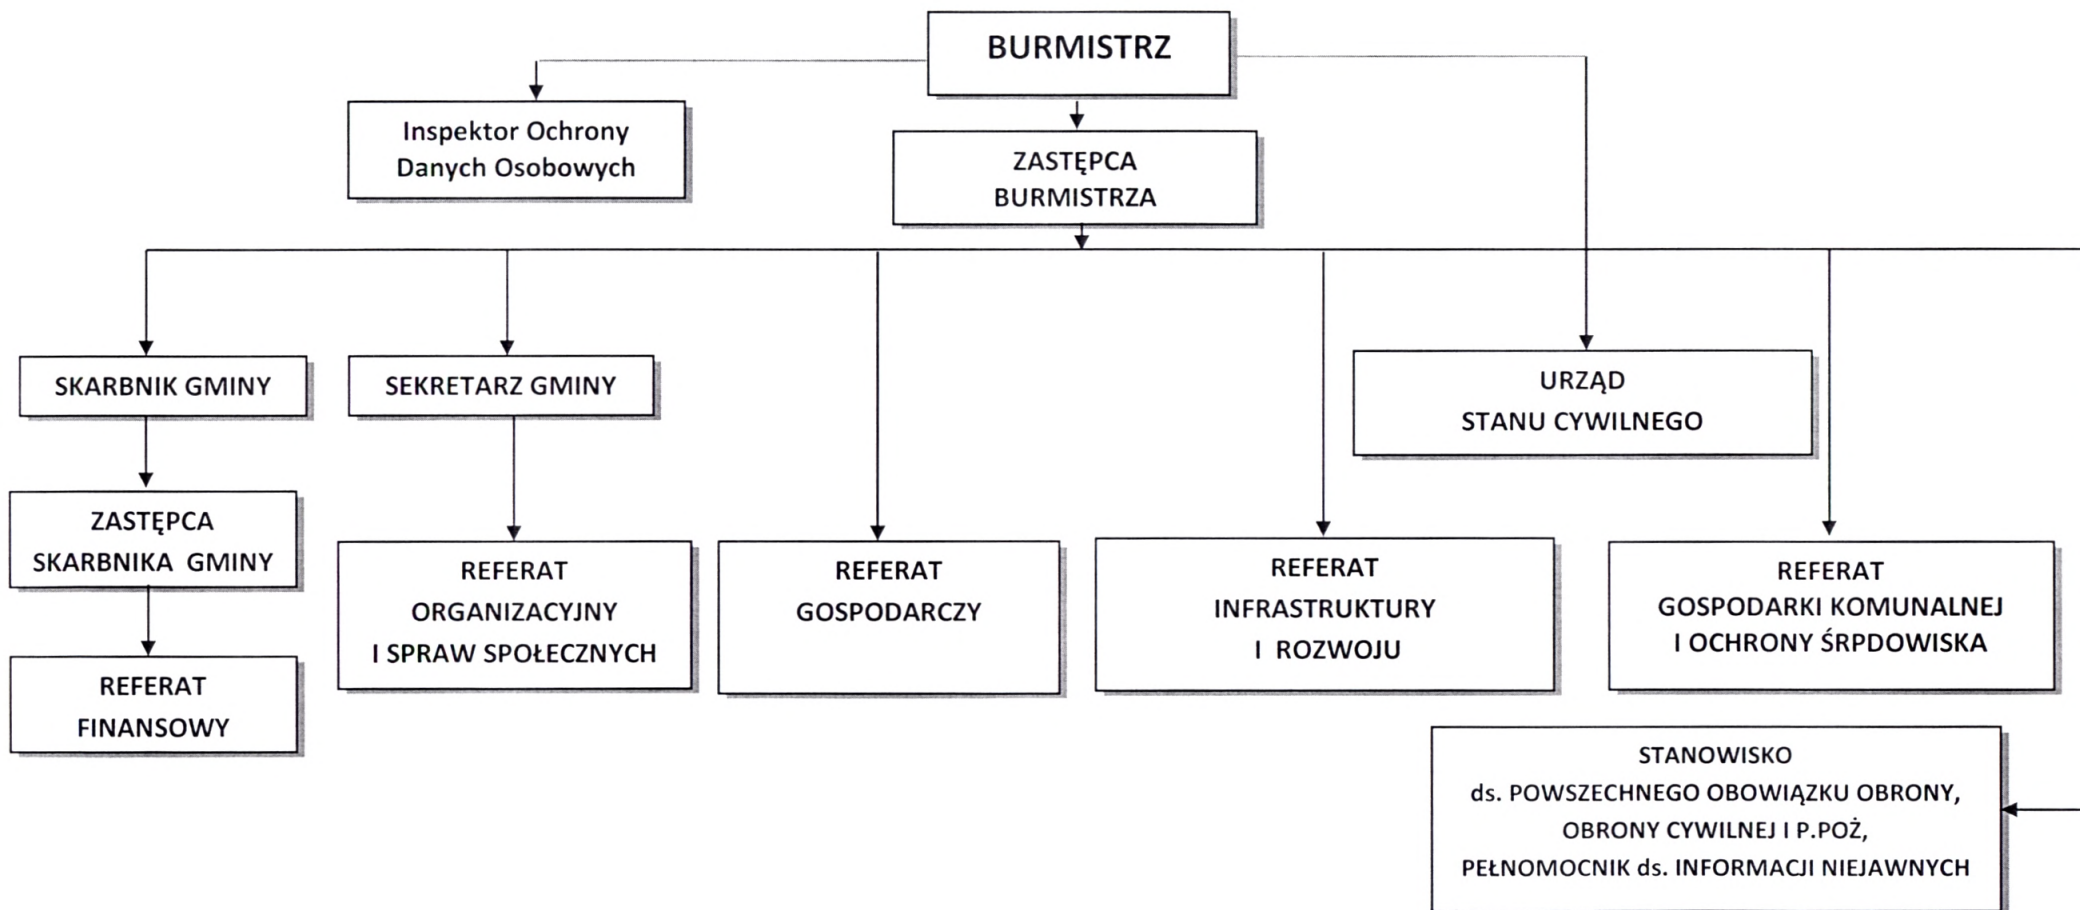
BURMISTRZ

Inspektor Ochrony Danych Osobowych

ZASTĘPCA BURMISTRZA

SKARBNIK GMINY

SEKRETARZ GMINY

URZĄD STANU CYWILNEGO

ZASTĘPCA SKARBNIKA GMINY

REFERAT ORGANIZACYJNY I SPRAW SPOŁECZNYCH

REFERAT GOSPODARCZY

REFERAT INFRASTRUKTURY I ROZWOJU

REFERAT GOSPODARKI KOMUNALNEJ I OCHRONY ŚRPDOWISKA

REFERAT FINANSOWY

STANOWISKO ds. POWSZECHNEGO OBOWIĄZKU OBRONY, OBRONY CYWILNEJ I P.POŻ, PEŁNOMOCNIK ds. INFORMACJI NIEJAWNYCH